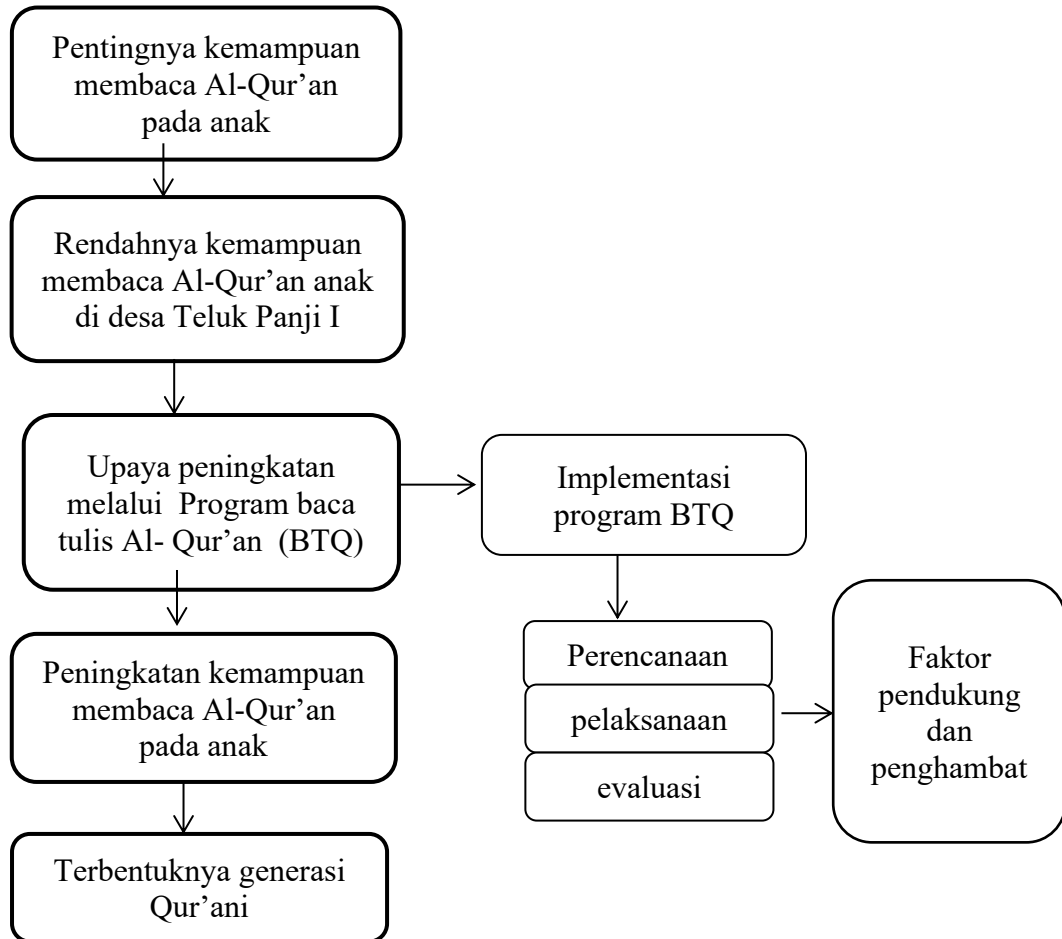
Pentingnya kemampuan membaca Al-Qur’an pada anak

Rendahnya kemampuan membaca Al-Qur’an anak di desa Teluk Panji I

Upaya peningkatan melalui Program baca tulis Al- Qur’an (BTQ)

Implementasi program BTQ

Perencanaan

pelaksanaan

evaluasi

Faktor pendukung dan penghambat

Peningkatan kemampuan membaca Al-Qur’an pada anak

Terbentuknya generasi Qur’ani